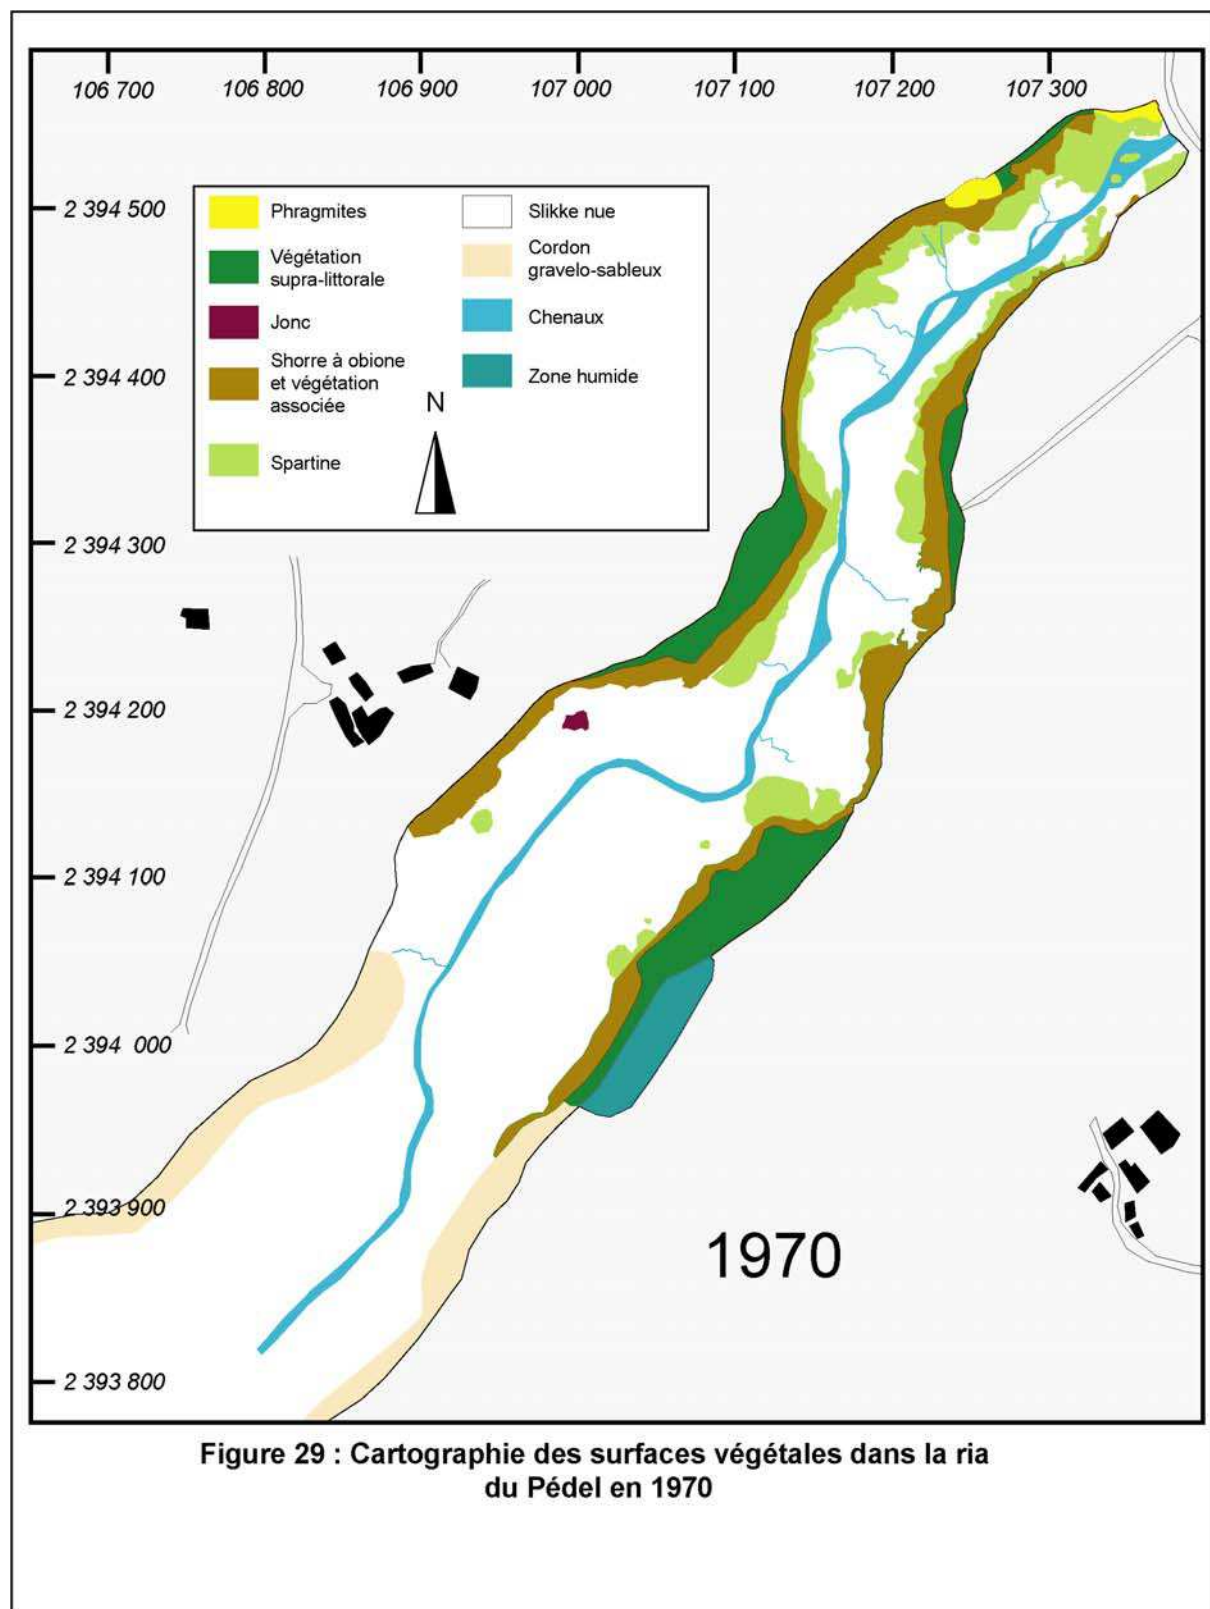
106 700 106 800 106 900 107 000 107 100 107 200 107 300

2 394 500
2 394 400
2 394 300
2 394 200
2 394 100
2 394 000
2 393 900
2 393 800

Phragmites
Végétation supra-littorale
Jonc
Shorre à obione et végétation associée
Spartine
Slikke nue
Cordon gravelo-sableux
Chenaux
Zone humide

N

1970

Figure 29 : Cartographie des surfaces végétales dans la ria du Pédel en 1970